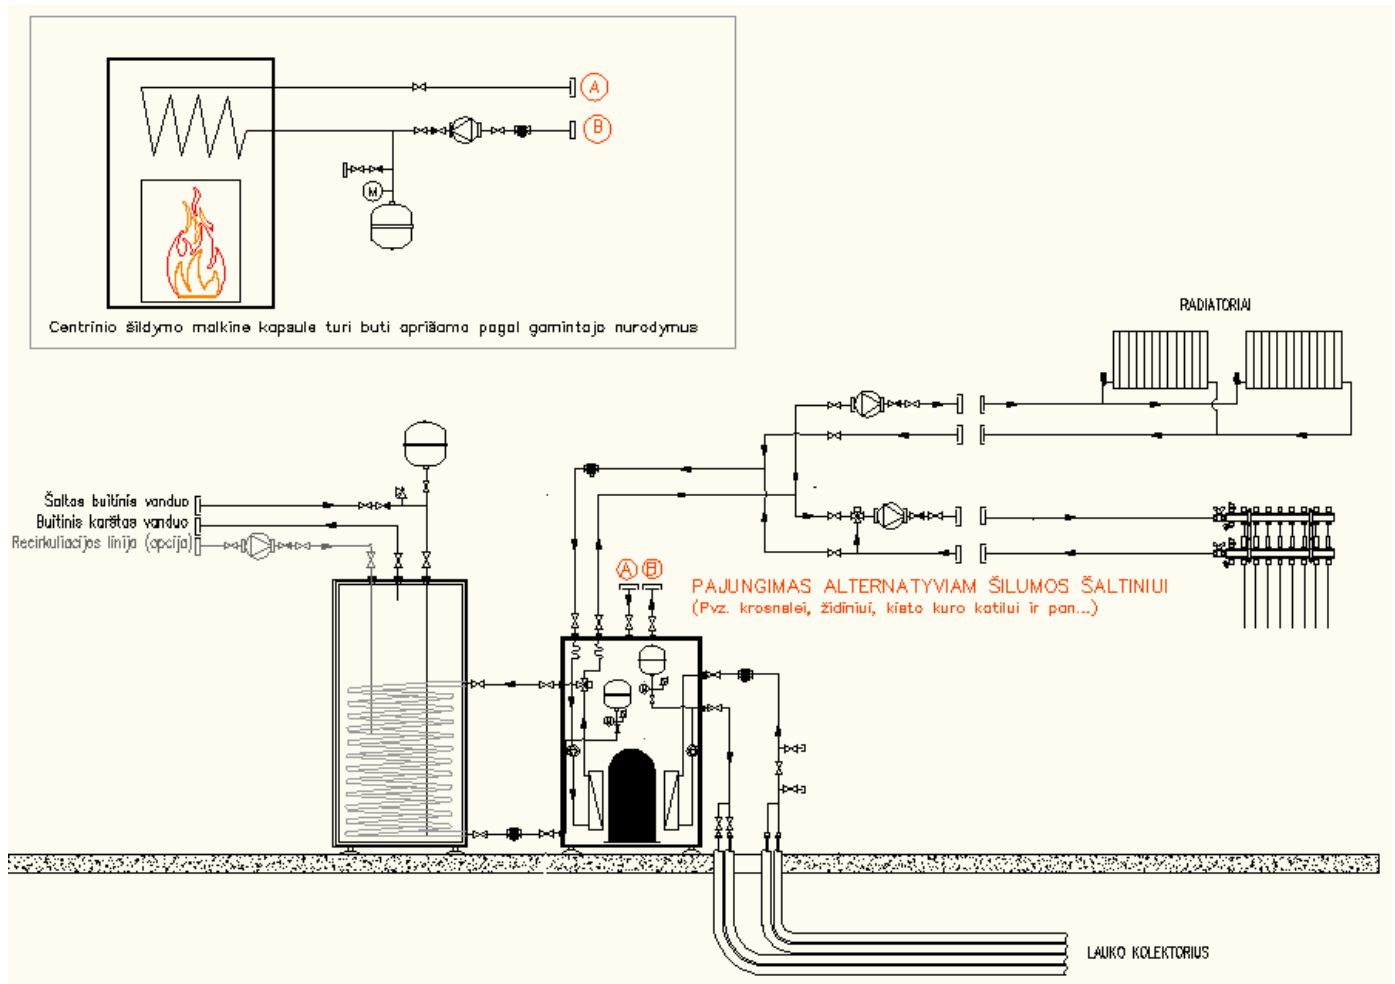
A

B

M

Centrinio šildymo malkinė kapsulė turi buti aprišama pagal gamintojo nurodymus

RADIATORIAI

Šaltas buitinis vanduo
Buitinis karštas vanduo
Recirkuliacijos linija (opcija)

A B

PAJUNGIMAS ALTERNATYVIAM ŠILUMOS ŠALTINIUI
(Pvz. krosnelei, židiniui, kieto kuro katilui ir pan...)

LAUKO KOLEKTORIUS